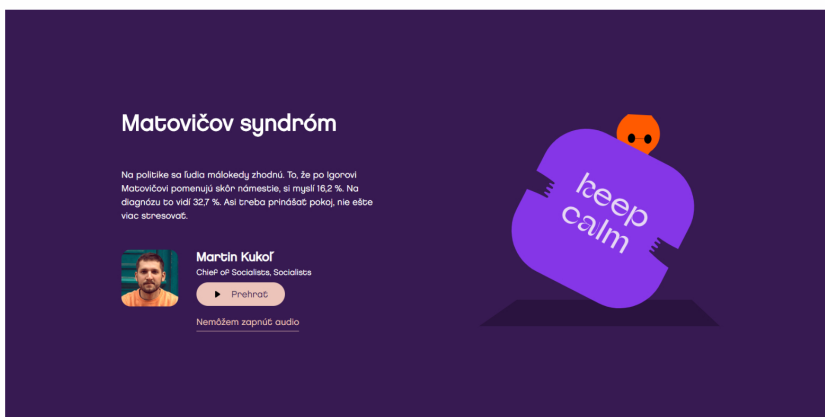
Matovičov syndróm

Na politike sa ľudia málokedy zhodnú. To, že po Igorovi Matovičovi pomenujú skôr námestie, si myslí 16,2 %. Na diagnózu to vidí 32,7 %. Asi treba prinášať pokoj, nie ešte viac stresovať.

Martin Kukoľ
Chief of Socialists, Socialists

Prehrať

Nemôžem zapnúť audio

keep calm